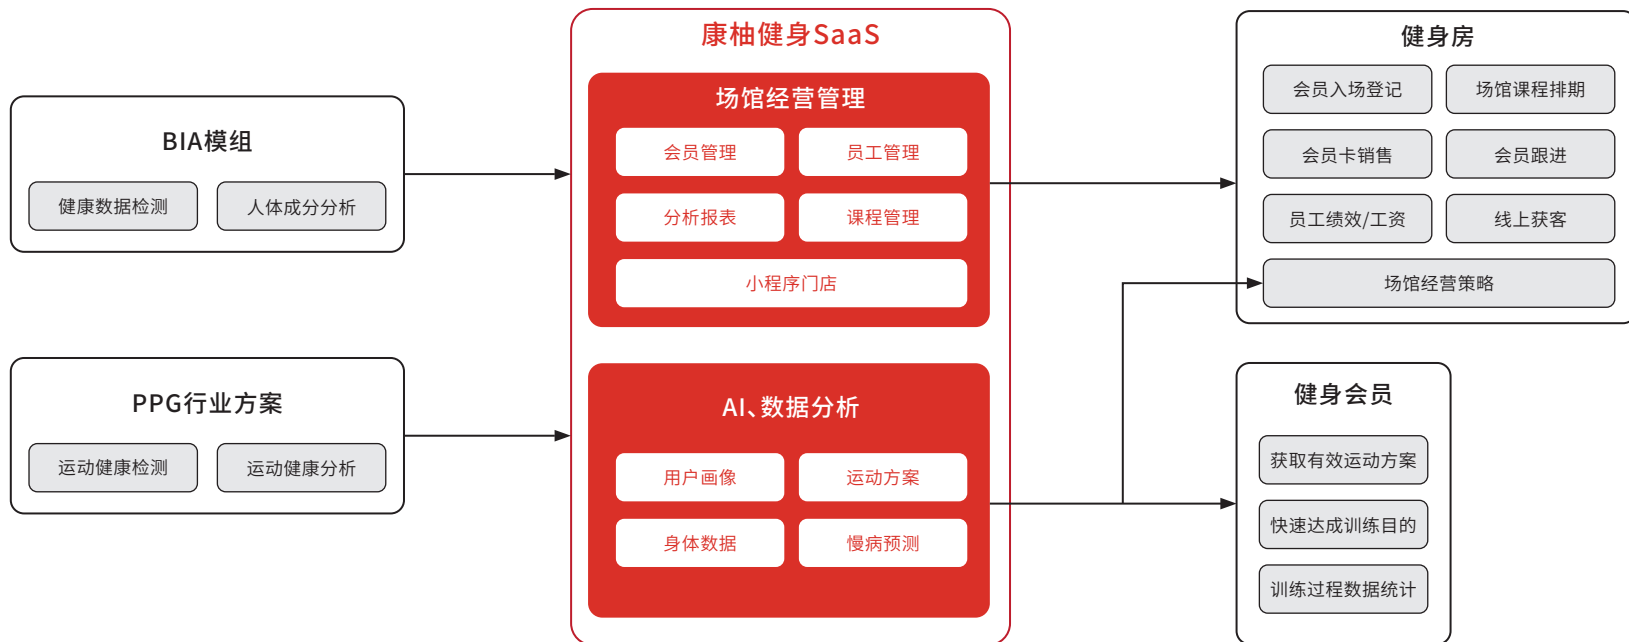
BIA模组

健康数据检测

人体成分分析

PPG行业方案

运动健康检测

运动健康分析

康柚健身SaaS

场馆经营管理

会员管理

员工管理

分析报表

课程管理

小程序门店

AI、数据分析

用户画像

运动方案

身体数据

慢病预测

健身房

会员入场登记

场馆课程排期

会员卡销售

会员跟进

员工绩效/工资

线上获客

场馆经营策略

健身会员

获取有效运动方案

快速达成训练目的

训练过程数据统计